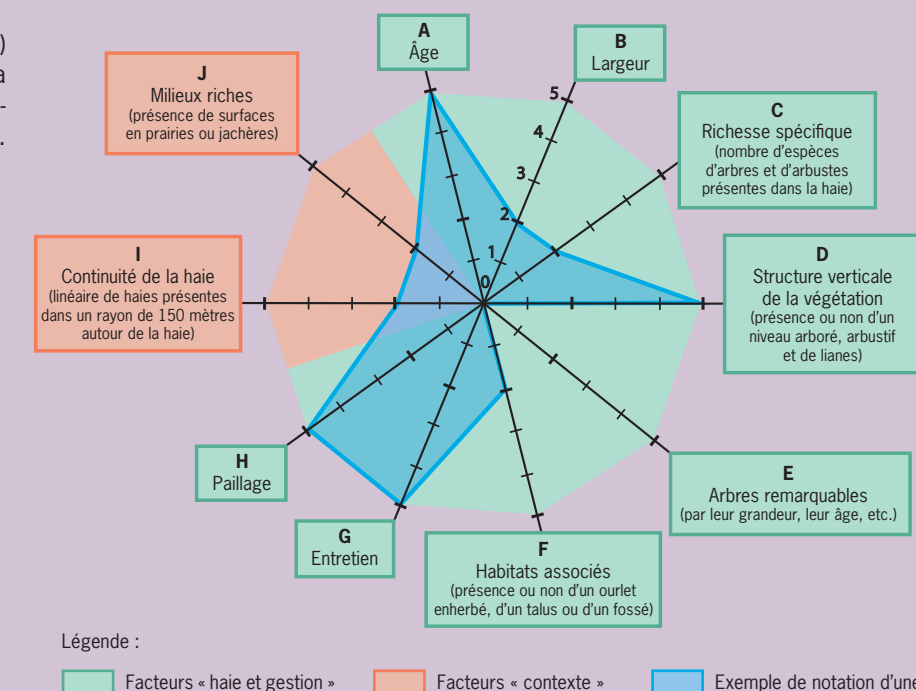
)
a
-
.

A
Âge

B
Largeur

C
Richesse spécifique
(nombre d'espèces d'arbres et d'arbustes présentes dans la haie)

D
Structure verticale de la végétation
(présence ou non d'un niveau arboré, arbustif et de lianes)

E
Arbres remarquables
(par leur grandeur, leur âge, etc.)

F
Habitats associés
(présence ou non d'un ourlet enherbé, d'un talus ou d'un fossé)

G
Entretien

H
Paillage

I
Continuité de la haie
(linéaire de haies présentes dans un rayon de 150 mètres autour de la haie)

J
Milieux riches
(présence de surfaces en prairies ou jachères)

5
4
3
2
1
0

Légende :

Facteurs « haie et gestion »

Facteurs « contexte »

Exemple de notation d'une